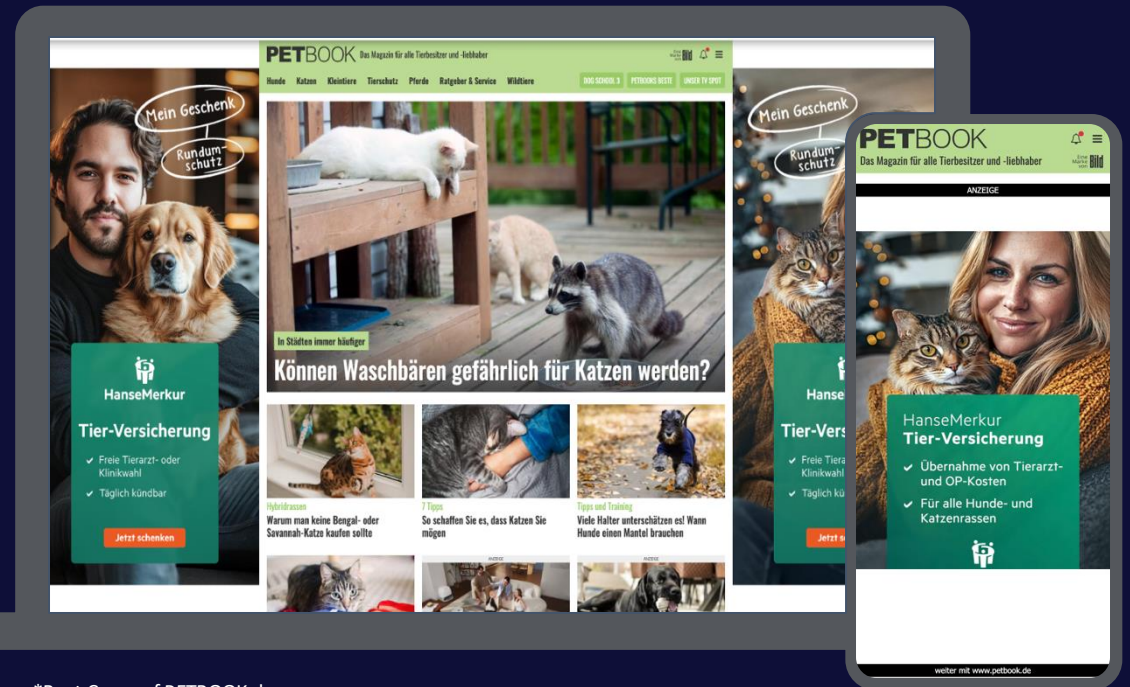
PETBOOK Das Magazin für alle Tierbesitzer und -liebhaber

Eine Marke von Bild

Hunde Katzen Kleintiere Tierschutz Pferde Ratgeber & Service Wildtiere

DOG SCHOOL 3 PETBOOKS BESTE UNSER TV SPOT

Mein Geschenk

Rundumschutz

HanseMerkur

Tier-Versicherung

✔ Freie Tierarzt- oder Klinikwahl

✔ Täglich kündbar

Jetzt schenken

In Städten immer häufiger

Können Waschbären gefährlich für Katzen werden?

Hybridrassen
Warum man keine Bengal- oder Savannah-Katze kaufen sollte

7 Tipps
So schaffen Sie es, dass Katzen Sie mögen

Tipps und Training
Viele Halter unterschätzen es! Wann Hunde einen Mantel brauchen

ANZEIGE

ANZEIGE

Mein Geschenk

Rundumschutz

HanseMerkur

Tier-Versi

✔ Freie Tierarzt
Klinikwahl

✔ Täglich kün

Jetzt s

PETBOOK
Das Magazin für alle Tierbesitzer und -liebhaber

Eine Marke von Bild

ANZEIGE

HanseMerkur
Tier-Versicherung

✔ Übernahme von Tierarzt- und OP-Kosten

✔ Für alle Hunde- und Katzenrassen

weiter mit www.petbook.de

*Best Case of PETBOOK.de